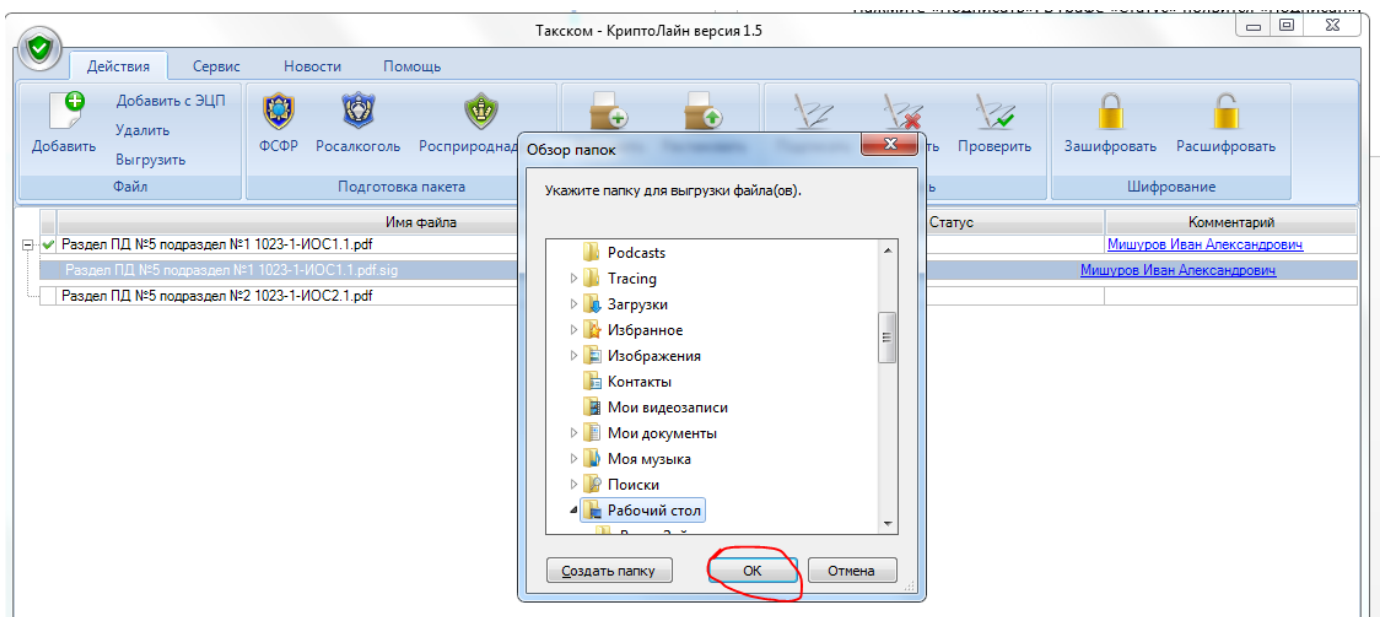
Такском - КриптоЛайн версия 1.5

Действия Сервис Новости Помощь

Добавить
Добавить с ЭЦП
Удалить
Выгрузить
Файл

ФСФР Росалкоголь Росприроднад
Подготовка пакета

ть Проверить

Зашифровать Расшифровать
Шифрование

Имя файла | Статус | Комментарий
Раздел ПД №5 подраздел №1 1023-1-ИОС1.1.pdf | | Мишуров Иван Александрович
Раздел ПД №5 подраздел №1 1023-1-ИОС1.1.pdf.sig | | Мишуров Иван Александрович
Раздел ПД №5 подраздел №2 1023-1-ИОС2.1.pdf | |

Обзор папок

Укажите папку для выгрузки файла(ов).

Podcasts
Tracing
Загрузки
Избранное
Изображения
Контакты
Мои видеозаписи
Мои документы
Моя музыка
Поиски
Рабочий стол

Создать папку ОК Отмена